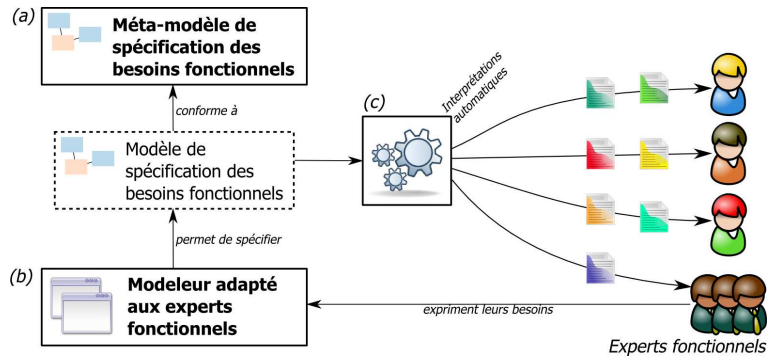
(a)

Méta-modèle de spécification des besoins fonctionnels

conforme à

Modèle de spécification des besoins fonctionnels

(c)

Interprétations automatiques

permet de spécifier

(b)

Modeleur adapté aux experts fonctionnels

expriment leurs besoins

Experts fonctionnels